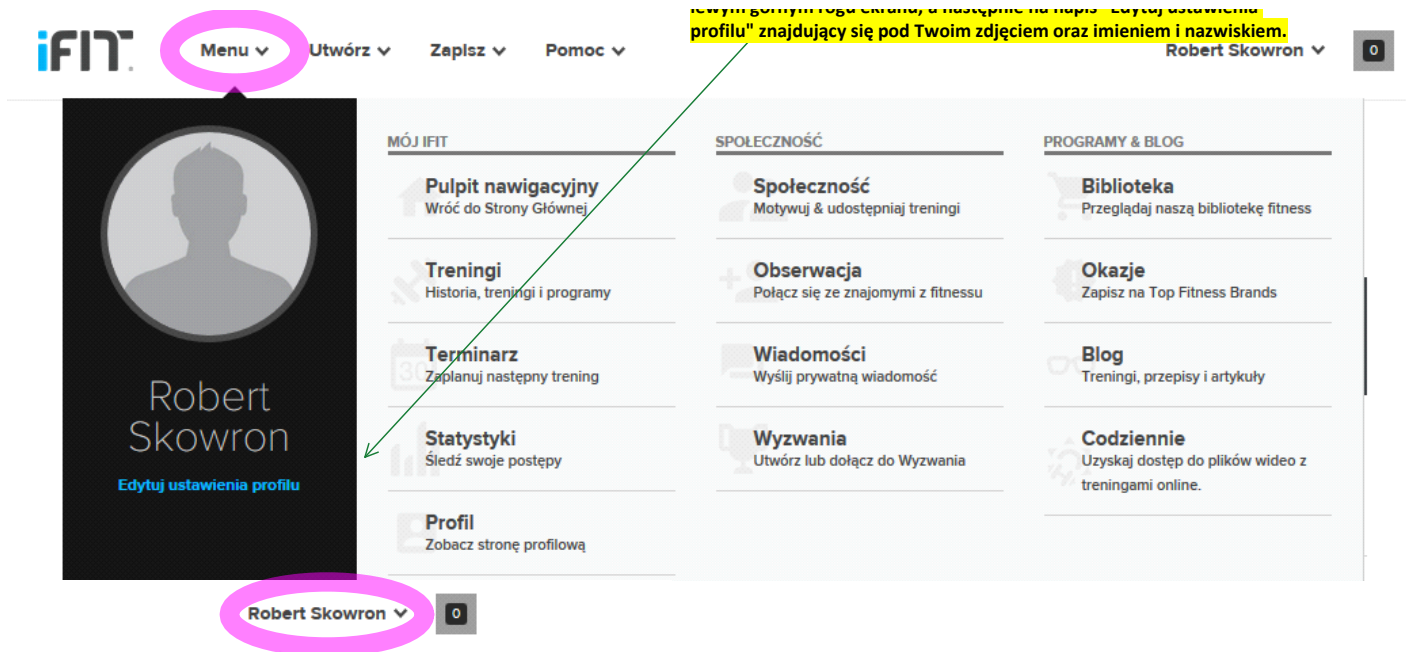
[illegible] lewym górnym rogu ekranu, a następnie na napis "Edytuj ustawienia profilu" znajdujący się pod Twoim zdjęciem oraz imieniem i nazwiskiem.

iFIT

Menu Utwórz Zapisz Pomoc

Robert Skowron 0

Robert Skowron

Edytuj ustawienia profilu

MÓJ IFIT

Pulpit nawigacyjny
Wróć do Strony Głównej

Treningi
Historia, treningi i programy

Terminarz
Zaplanuj następny trening

Statystyki
Śledź swoje postępy

Profil
Zobacz stronę profilową

SPOŁECZNOŚĆ

Społeczność
Motywuj & udostępniaj treningi

Obserwacja
Połącz się ze znajomymi z fitnessu

Wiadomości
Wyślij prywatną wiadomość

Wyzwania
Utwórz lub dołącz do Wyzwania

PROGRAMY & BLOG

Biblioteka
Przeglądaj naszą bibliotekę fitness

Okazje
Zapisz na Top Fitness Brands

Blog
Treningi, przepisy i artykuły

Codziennie
Uzyskaj dostęp do plików wideo z treningami online.

Robert Skowron 0